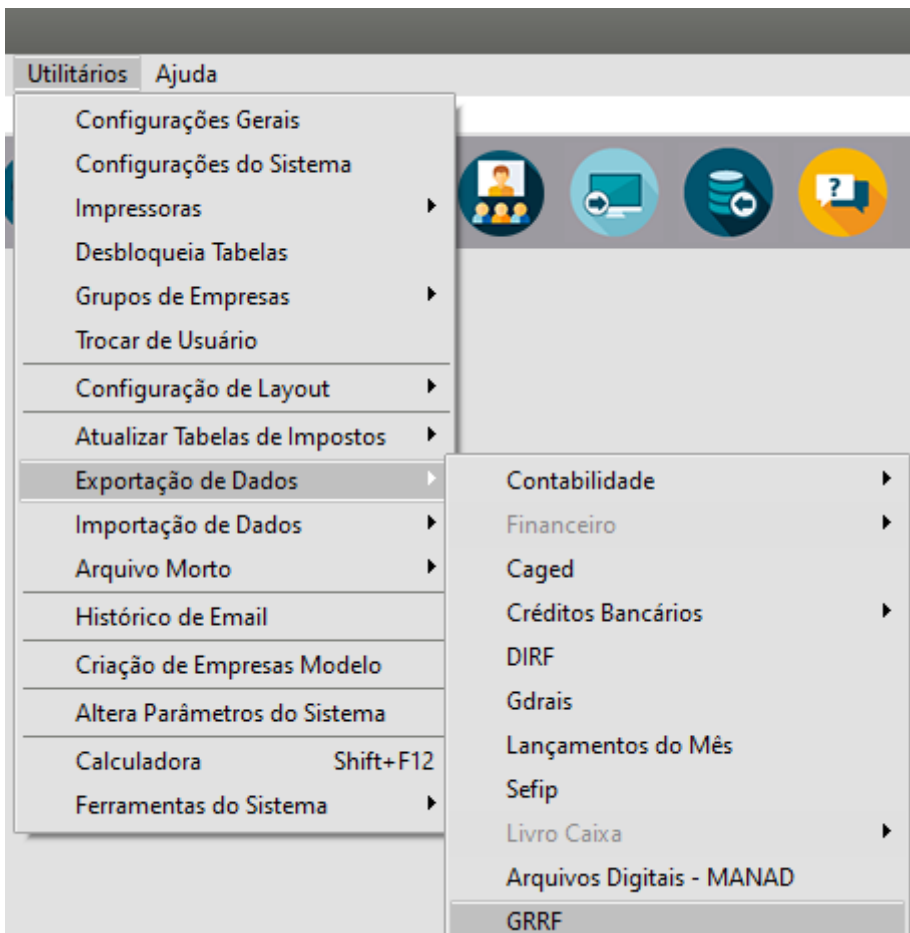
Utilitários Ajuda

Configurações Gerais
Configurações do Sistema
Impressoras
Desbloqueia Tabelas
Grupos de Empresas
Trocar de Usuário
Configuração de Layout
Atualizar Tabelas de Impostos
Exportação de Dados
Importação de Dados
Arquivo Morto
Histórico de Email
Criação de Empresas Modelo
Altera Parâmetros do Sistema
Calculadora Shift+F12
Ferramentas do Sistema

Contabilidade
Financeiro
Caged
Créditos Bancários
DIRF
Gdrais
Lançamentos do Mês
Sefip
Livro Caixa
Arquivos Digitais - MANAD
GRRF